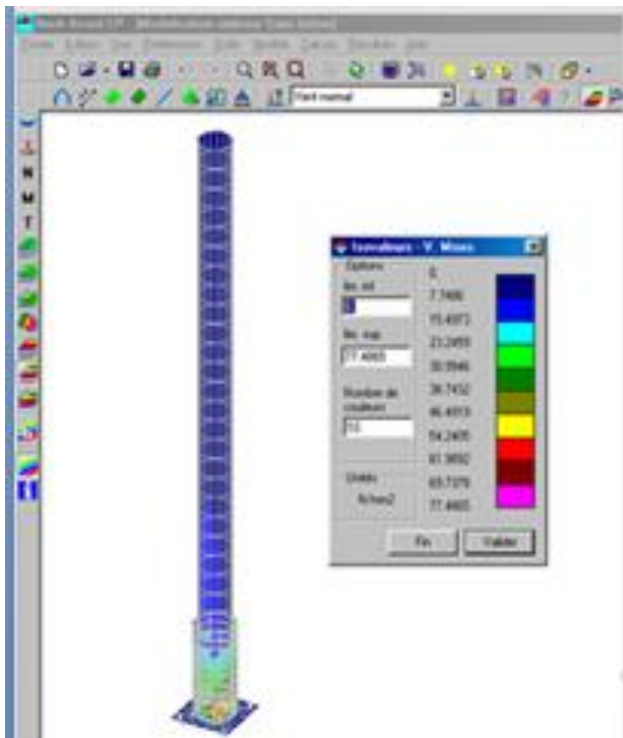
Isovaleurs - V. Mises

Options

lim. inf.

0

lim. sup.

77.4665

Nombre de couleurs

10

Unités

N/mm2

0

7.7466

15.4973

23.2459

30.9946

38.7432

46.4919

54.2405

61.9892

69.7378

77.4865

Fin

Valider

Trait normal

N

M

T